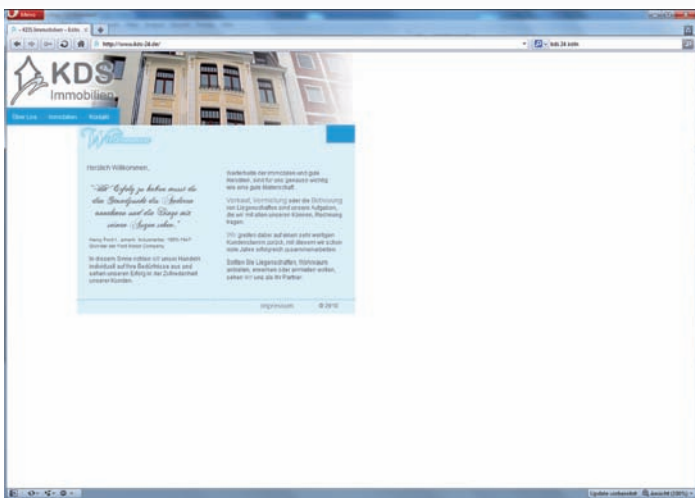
Menu

KDS Immobilien - Köln

http://www.kds-24.de/

kds 24 köln

KDS

Immobilien

Über Uns Immobilien Kontakt

Willkommen

Herzlich Willkommen...

"Um Erfolg zu haben musst du den Standpunkt des Anderen einnehmen und die Dinge mit seinen Augen sehen."

Henry Ford I., amerik. Industrieller, 1863-1947, Gründer der Ford Motor Company

In diesem Sinne richten wir unser Handeln individuell auf Ihre Bedürfnisse aus und sehen unseren Erfolg in der Zufriedenheit unserer Kunden.

Marktwissen für Immobilien sind gute Kenntnis, sind für uns genauso wichtig wie eine gute Materialschaft.

Verkauf, Vermittlung oder die Betreuung von Liegenschaften sind unsere Aufgaben, die wir mit allen unseren Kräften, Rechnung tragen.

Wir greifen daher auf einen sehr wertigen Kundenstamm zurück, mit diesem wir schon viele Jahre erfolgreich zusammenarbeiten.

Sollten Sie Liegenschaften, Wohnraum anbieten, erwerben oder anmieten wollen, sehen wir uns als Ihr Partner.

Impressum © 2010

Update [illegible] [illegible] (100%)